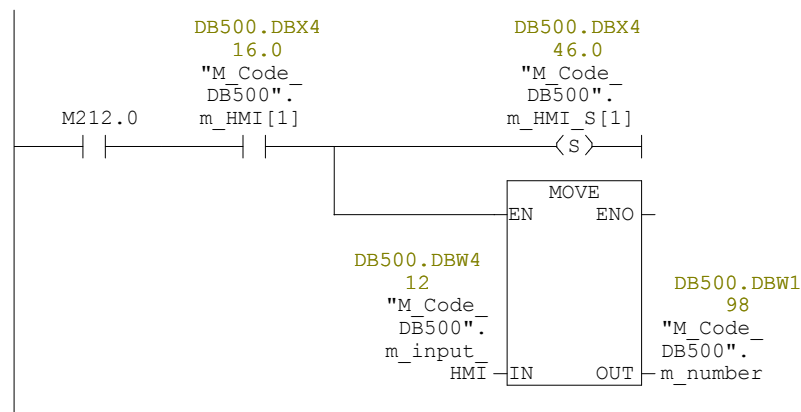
DB500.DBX4
16.0
"M_Code_
DB500".
m_HMI[1]

DB500.DBX4
46.0
"M_Code_
DB500".
m_HMI_S[1]

M212.0

S

MOVE
EN ENO

DB500.DBW4
12
"M_Code_
DB500".
m_input_
HMI

IN OUT

DB500.DBW1
98
"M_Code_
DB500".
m_number